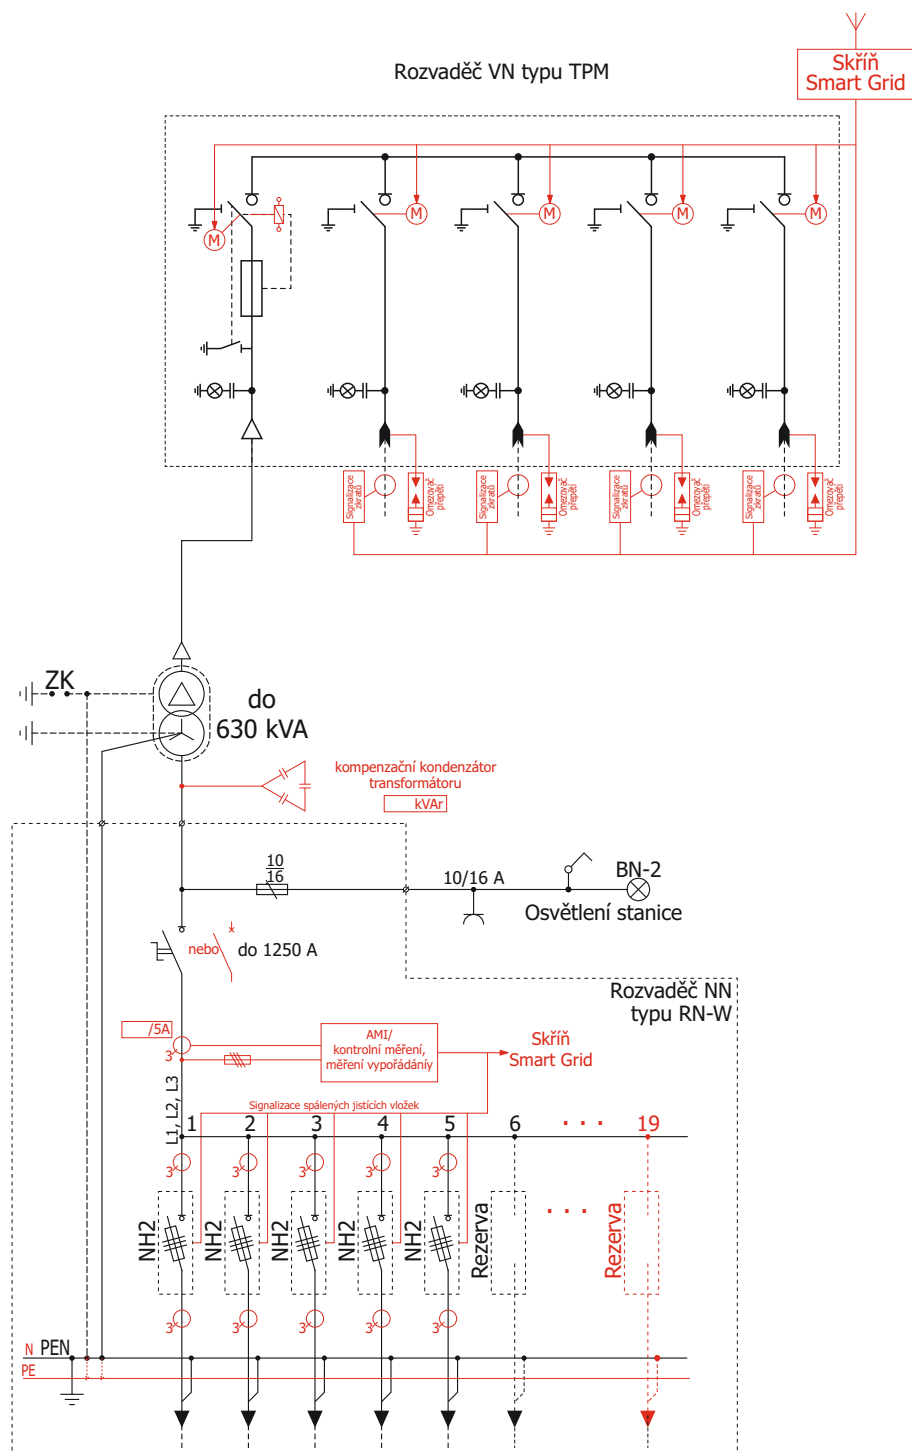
Skříň
Smart Grid

Rozvaděč VN typu TPM

M M M M M

Signalizace zkratů
Omezovač přepětí
Signalizace zkratů
Omezovač přepětí
Signalizace zkratů
Omezovač přepětí
Signalizace zkratů
Omezovač přepětí

ZK

do
630 kVA

kompenzační kondenzátor
transformátoru
kVAr

$\frac{10}{16}$

10/16 A

BN-2

Osvětlení stanice

nebo

do 1250 A

Rozvaděč NN
typu RN-W

/5A

3

AMI/
kontrolní měření,
měření vypořádány

Skříň
Smart Grid

Signalizace spálených jisticích vložek

L1, L2, L3

1 2 3 4 5 6 . . . 19

3 3 3 3 3

NH2 NH2 NH2 NH2 NH2 Rezerva . . . Rezerva

3 3 3 3 3

N PEN
PE